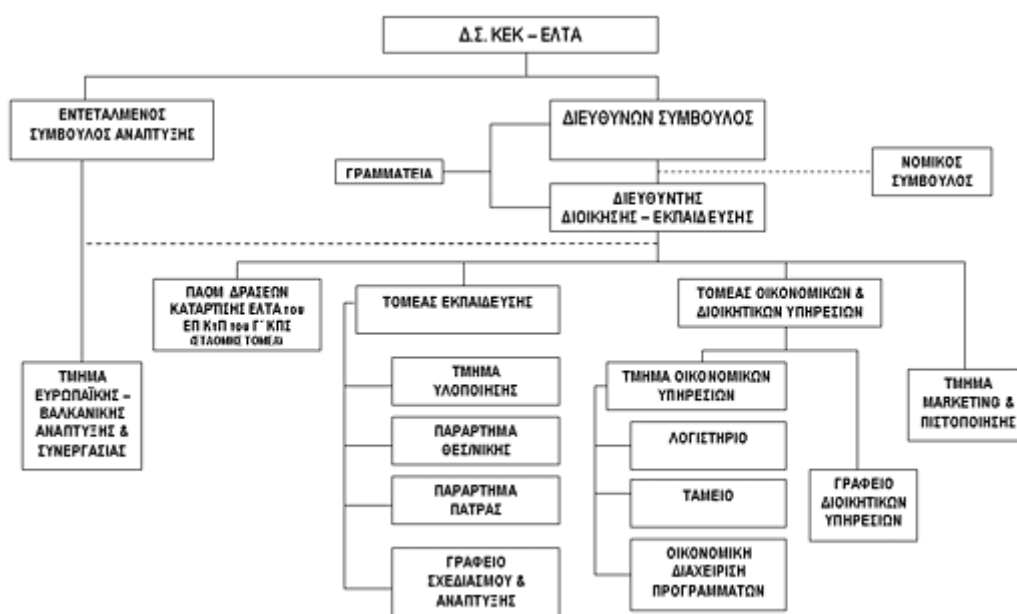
Δ.Σ. ΚΕΚ – ΕΛΤΑ

ΕΝΤΕΤΑΛΜΕΝΟΣ ΣΥΜΒΟΥΛΟΣ ΑΝΑΠΤΥΞΗΣ

ΔΙΕΥΘΥΝΩΝ ΣΥΜΒΟΥΛΟΣ

ΓΡΑΜΜΑΤΕΙΑ

ΝΟΜΙΚΟΣ ΣΥΜΒΟΥΛΟΣ

ΔΙΕΥΘΥΝΤΗΣ ΔΙΟΙΚΗΣΗΣ – ΕΚΠΑΙΔΕΥΣΗΣ

ΠΑΟΜ ΔΡΑΣΕΩΝ ΚΑΤΑΡΤΙΣΗΣ ΕΛΤΑ του ΕΠ ΚτΠ του Γ΄ ΚΠΣ (ΑΥΤΟΝΟΜΟΣ ΤΟΜΕΑΣ)

ΤΟΜΕΑΣ ΕΚΠΑΙΔΕΥΣΗΣ

ΤΟΜΕΑΣ ΟΙΚΟΝΟΜΙΚΩΝ & ΔΙΟΙΚΗΤΙΚΩΝ ΥΠΗΡΕΣΙΩΝ

ΤΜΗΜΑ ΕΥΡΩΠΑΪΚΗΣ – ΒΑΛΚΑΝΙΚΗΣ ΑΝΑΠΤΥΞΗΣ & ΣΥΝΕΡΓΑΣΙΑΣ

ΤΜΗΜΑ ΥΛΟΠΟΙΗΣΗΣ

ΠΑΡΑΡΤΗΜΑ ΘΕΣ/ΝΙΚΗΣ

ΠΑΡΑΡΤΗΜΑ ΠΑΤΡΑΣ

ΓΡΑΦΕΙΟ ΣΧΕΔΙΑΣΜΟΥ & ΑΝΑΠΤΥΞΗΣ

ΤΜΗΜΑ ΟΙΚΟΝΟΜΙΚΩΝ ΥΠΗΡΕΣΙΩΝ

ΛΟΓΙΣΤΗΡΙΟ

ΤΑΜΕΙΟ

ΟΙΚΟΝΟΜΙΚΗ ΔΙΑΧΕΙΡΙΣΗ ΠΡΟΓΡΑΜΜΑΤΩΝ

ΓΡΑΦΕΙΟ ΔΙΟΙΚΗΤΙΚΩΝ ΥΠΗΡΕΣΙΩΝ

ΤΜΗΜΑ MARKETING & ΠΙΣΤΟΠΟΙΗΣΗΣ